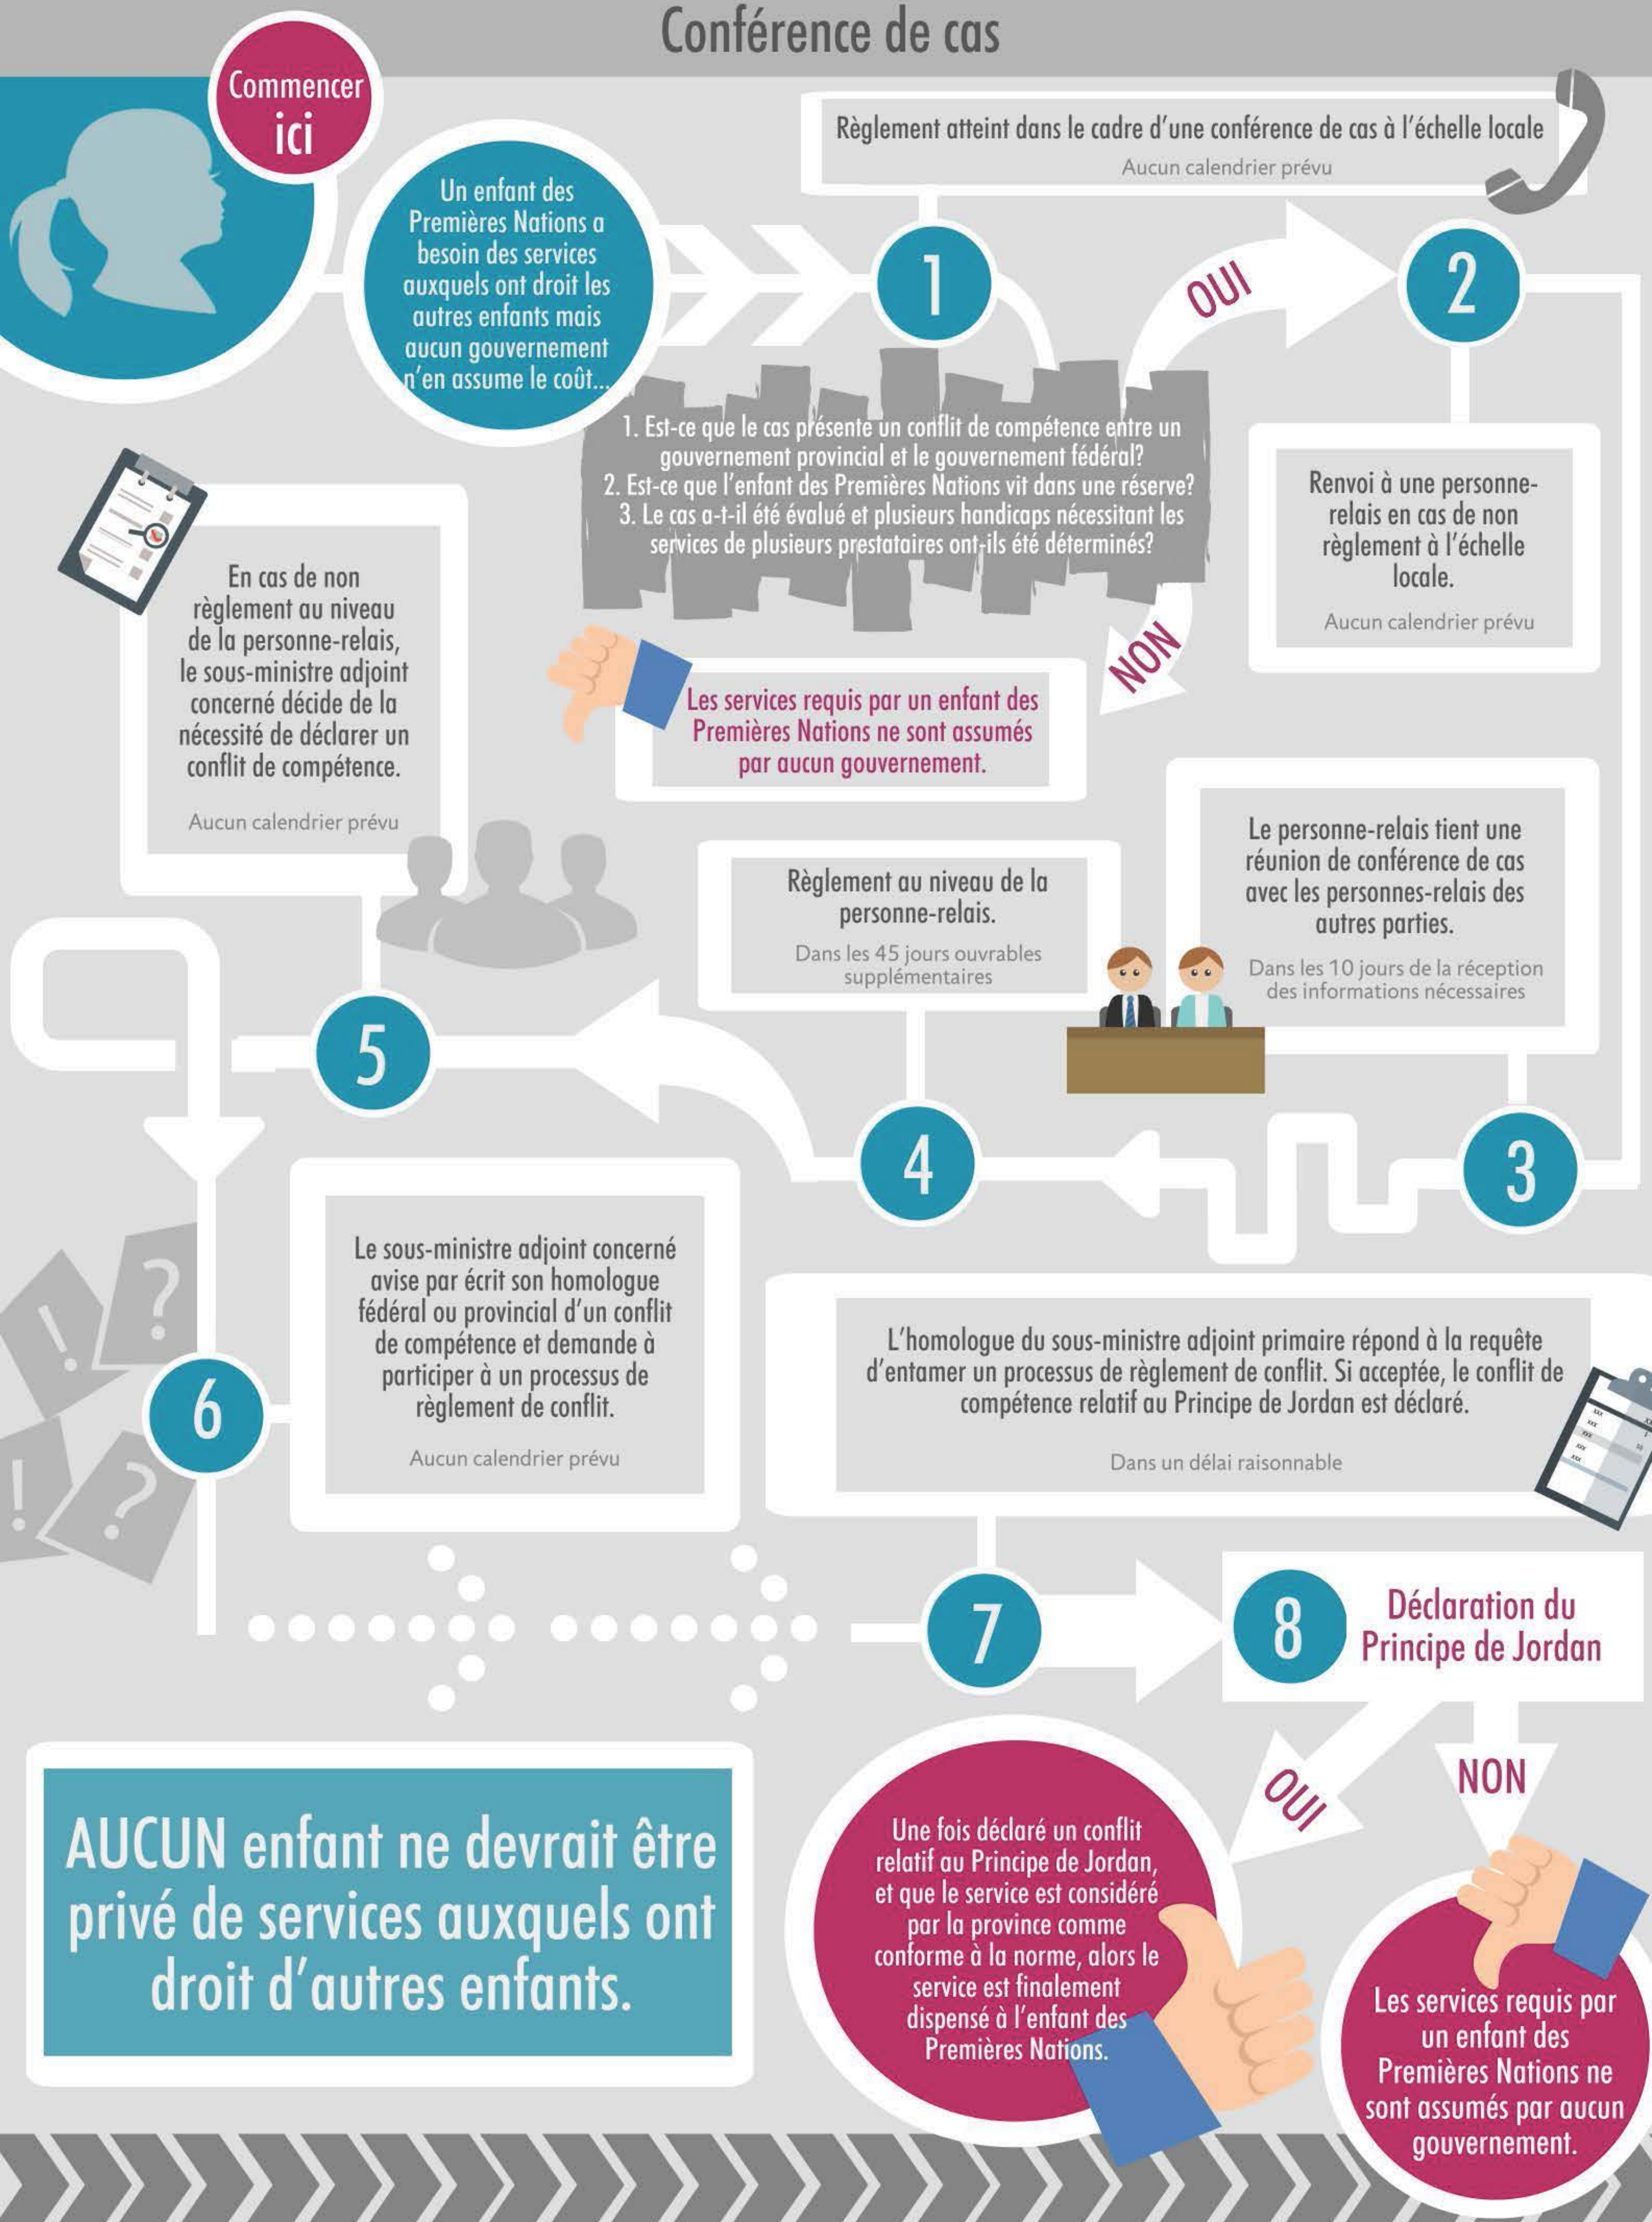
Conférence de cas

Commencer ici

Un enfant des Premières Nations a besoin des services auxquels ont droit les autres enfants mais aucun gouvernement n'en assume le coût...

Règlement atteint dans le cadre d'une conférence de cas à l'échelle locale

Aucun calendrier prévu

1

OUI

2

1. Est-ce que le cas présente un conflit de compétence entre un gouvernement provincial et le gouvernement fédéral?
2. Est-ce que l'enfant des Premières Nations vit dans une réserve?
3. Le cas a-t-il été évalué et plusieurs handicaps nécessitant les services de plusieurs prestataires ont-ils été déterminés?

Renvoi à une personne-relais en cas de non règlement à l'échelle locale.

Aucun calendrier prévu

En cas de non règlement au niveau de la personne-relais, le sous-ministre adjoint concerné décide de la nécessité de déclarer un conflit de compétence.

Aucun calendrier prévu

NON

Les services requis par un enfant des Premières Nations ne sont assumés par aucun gouvernement.

Le personne-relais tient une réunion de conférence de cas avec les personnes-relais des autres parties.

Dans les 10 jours de la réception des informations nécessaires

Règlement au niveau de la personne-relais.

Dans les 45 jours ouvrables supplémentaires

5

4

3

Le sous-ministre adjoint concerné avise par écrit son homologue fédéral ou provincial d'un conflit de compétence et demande à participer à un processus de règlement de conflit.

Aucun calendrier prévu

6

L'homologue du sous-ministre adjoint primaire répond à la requête d'entamer un processus de règlement de conflit. Si acceptée, le conflit de compétence relatif au Principe de Jordan est déclaré.

Dans un délai raisonnable

7

8

Déclaration du Principe de Jordan

OUI

NON

AUCUN enfant ne devrait être privé de services auxquels ont droit d'autres enfants.

Une fois déclaré un conflit relatif au Principe de Jordan, et que le service est considéré par la province comme conforme à la norme, alors le service est finalement dispensé à l'enfant des Premières Nations.

Les services requis par un enfant des Premières Nations ne sont assumés par aucun gouvernement.